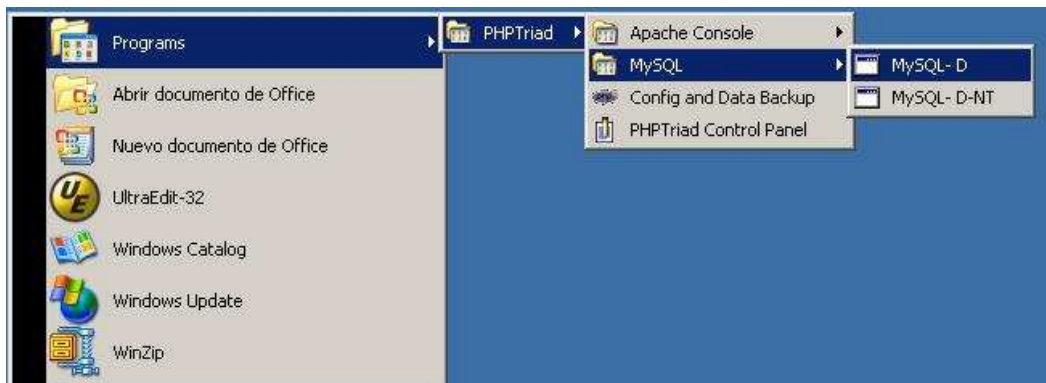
Programs
Abrir documento de Office
Nuevo documento de Office
UltraEdit-32
Windows Catalog
Windows Update
WinZip

PHPTriad

Apache Console
MySQL
Config and Data Backup
PHPTriad Control Panel

MySQL- D
MySQL- D-NT